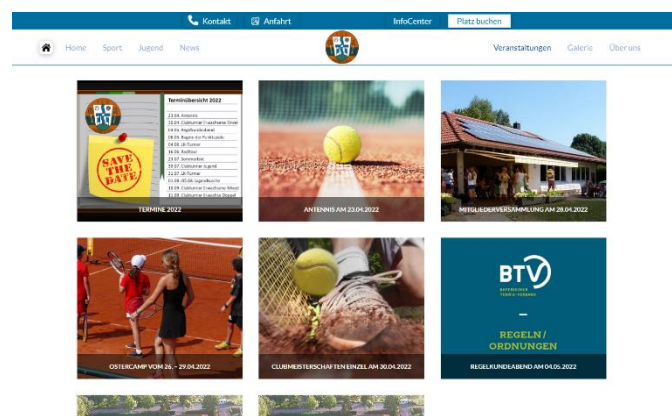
Kontakt Anfahrt InfoCenter Platz buchen

Home Sport Jugend News Veranstaltungen Galerie Über uns

Terminübersicht 2022

SAVE THE DATE

TERMINE 2022

ANTENNIS AM 23.04.2022

MITGLIEDERVERSAMMLUNG AM 28.04.2022

OSTERCAMP VOM 26. - 29.04.2022

CLUBMEISTERSCHAFTEN EINZEL AM 30.04.2022

BTV

BAYERISCHER TENNIS-VERBAND

–

REGELN / ORDNUNGEN

REGELKUNDEABEND AM 04.05.2022